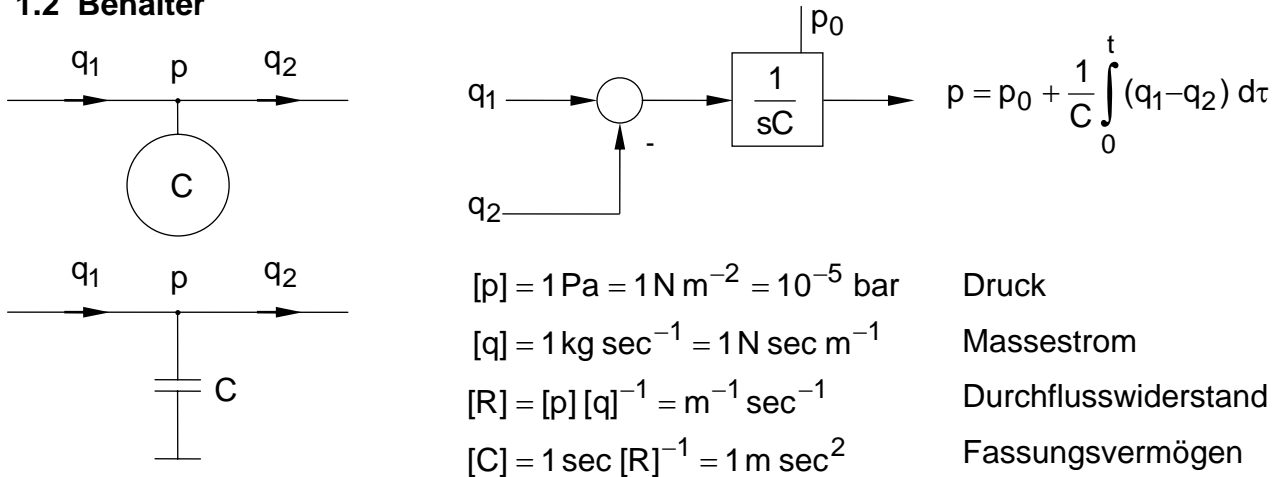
1.2 Behälter

$q_1$ p $q_2$

C

$q_1$ p $q_2$

C

$p_0$

$q_1$ $\frac{1}{sC}$ $p = p_0 + \frac{1}{C}\int_0^t (q_1 - q_2)\, d\tau$

-

$q_2$

$[p] = 1\,\text{Pa} = 1\,\text{N}\,\text{m}^{-2} = 10^{-5}$ bar Druck

$[q] = 1\,\text{kg}\,\text{sec}^{-1} = 1\,\text{N}\,\text{sec}\,\text{m}^{-1}$ Massestrom

$[R] = [p]\,[q]^{-1} = \text{m}^{-1}\,\text{sec}^{-1}$ Durchflusswiderstand

$[C] = 1\,\text{sec}\,[R]^{-1} = 1\,\text{m}\,\text{sec}^2$ Fassungsvermögen